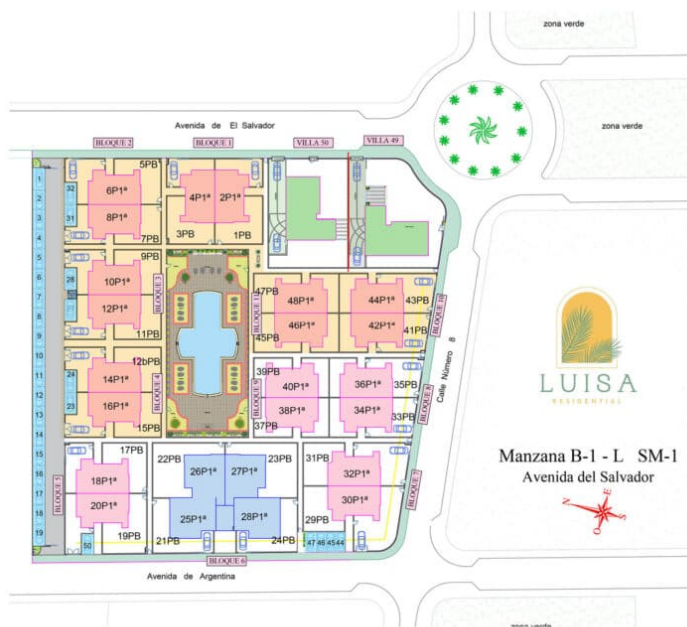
zona verde

zona verde

Avenida de El Salvador

BLOQUE 2
BLOQUE 1
VILLA 50
VILLA 49

5PB
6P1ª
8P1ª
7PB
32
31
4P1ª
2P1ª
3PB
1PB

9PB
10P1ª
12P1ª
11PB
28
BLOQUE 3

47PB
48P1ª
46P1ª
45PB
BLOQUE 11
44P1ª
42P1ª
43PB
41PB
BLOQUE 10

12bPB
14P1ª
16P1ª
15PB
24
23
BLOQUE 4

39PB
40P1ª
38P1ª
37PB
BLOQUE 9
36P1ª
34P1ª
35PB
33PB
BLOQUE 8

Calle Número 8

LUISA
RESIDENTIAL

17PB
18P1ª
20P1ª
19PB
BLOQUE 5
50

22PB
26P1ª
27P1ª
23PB
25P1ª
28P1ª
21PB
24PB

31PB
32P1ª
30P1ª
29PB
BLOQUE 7
47 46 4544

BLOQUE 6

Manzana B-1 - L SM-1
Avenida del Salvador

N
E
S
O

Avenida de Argentina

zona verde